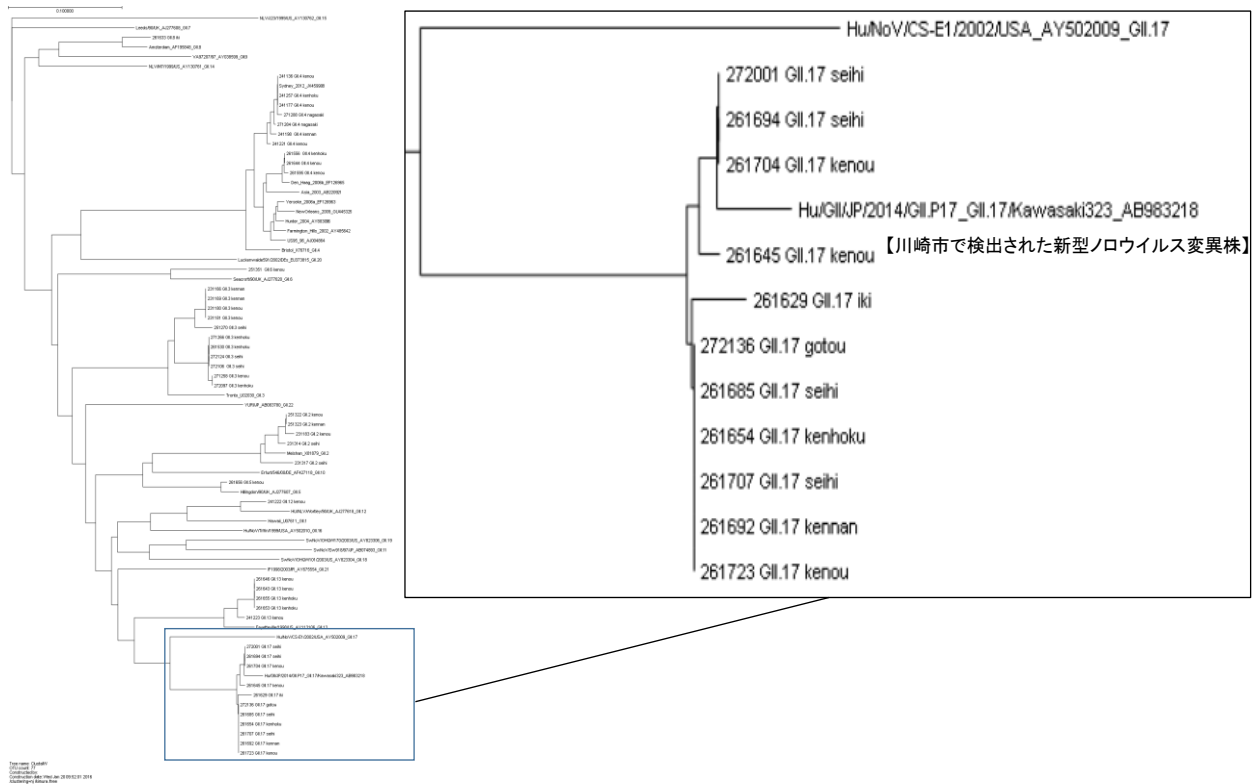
Hu/NoV/CS-E1/2002/USA_AY502009_GII.17

272001 GII.17 seihi

261694 GII.17 seihi

261704 GII.17 kenou

Hu/GII/JP/2014/GII.P17_GII.17/Kawasaki323_AB983218

261645 GII.17 kenou

【川崎市で検出された新型ノロウイルス変異株】

261629 GII.17 iki

272136 GII.17 gotou

261685 GII.17 seihi

261654 GII.17 kenhoku

261707 GII.17 seihi

261692 GII.17 kennan

261723 GII.17 kenou

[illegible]